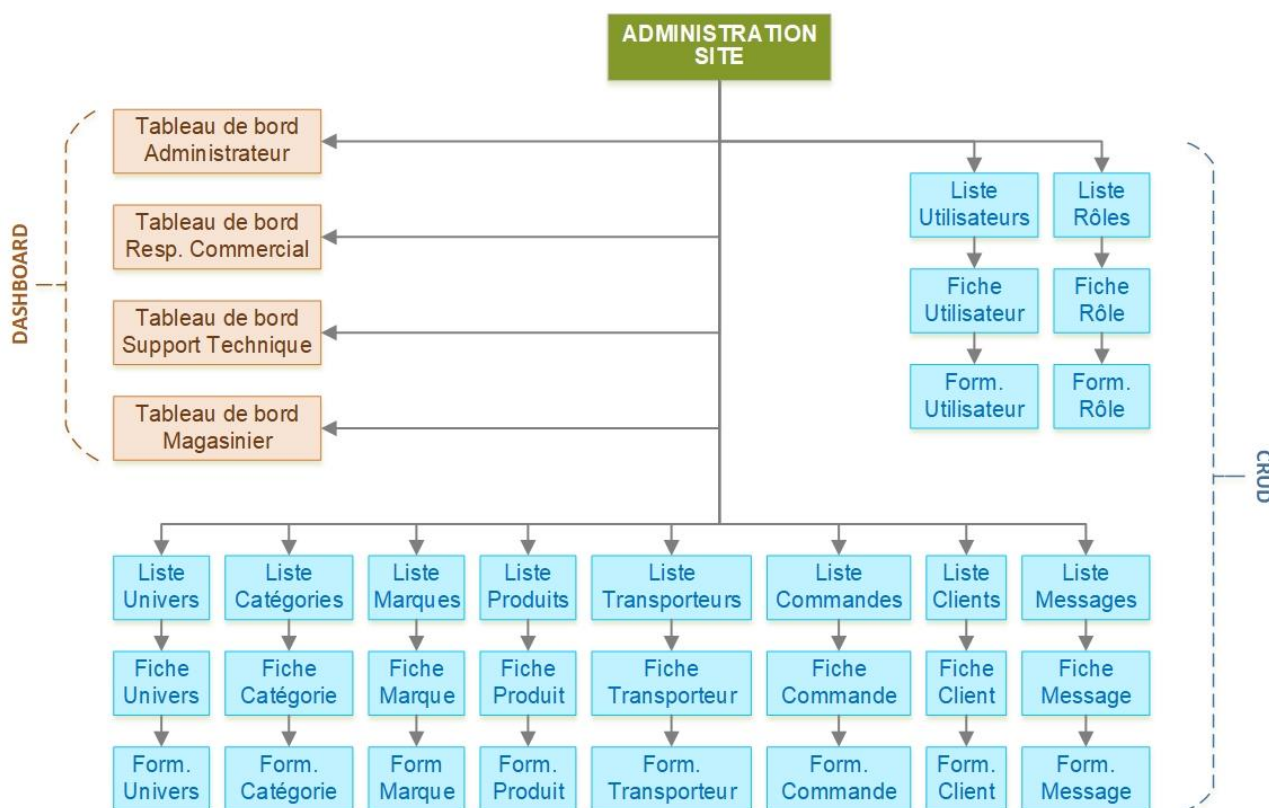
ADMINISTRATION SITE

DASHBOARD

Tableau de bord Administrateur

Tableau de bord Resp. Commercial

Tableau de bord Support Technique

Tableau de bord Magasinier

Liste Utilisateurs

Fiche Utilisateur

Form. Utilisateur

Liste Rôles

Fiche Rôle

Form. Rôle

CRUD

Liste Univers

Fiche Univers

Form. Univers

Liste Catégories

Fiche Catégorie

Form. Catégorie

Liste Marques

Fiche Marque

Form Marque

Liste Produits

Fiche Produit

Form. Produit

Liste Transporteurs

Fiche Transporteur

Form. Transporteur

Liste Commandes

Fiche Commande

Form. Commande

Liste Clients

Fiche Client

Form. Client

Liste Messages

Fiche Message

Form. Message